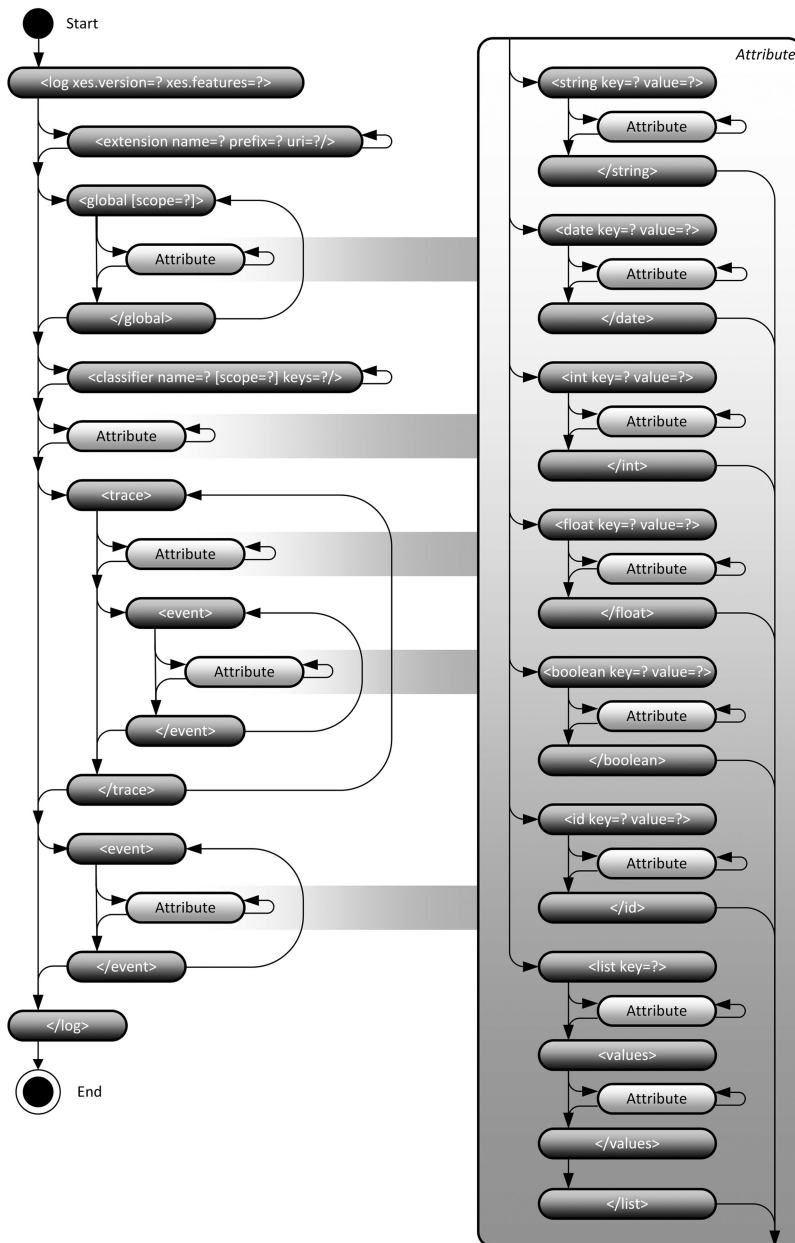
Start

<log xes.version=? xes.features=?>

<extension name=? prefix=? uri=?/>

<global [scope=?]>

Attribute

</global>

<classifier name=? [scope=?] keys=?/>

Attribute

<trace>

Attribute

<event>

Attribute

</event>

</trace>

<event>

Attribute

</event>

</log>

End

Attribute

<string key=? value=?>

Attribute

</string>

<date key=? value=?>

Attribute

</date>

<int key=? value=?>

Attribute

</int>

<float key=? value=?>

Attribute

</float>

<boolean key=? value=?>

Attribute

</boolean>

<id key=? value=?>

Attribute

</id>

<list key=?>

Attribute

<values>

Attribute

</values>

</list>